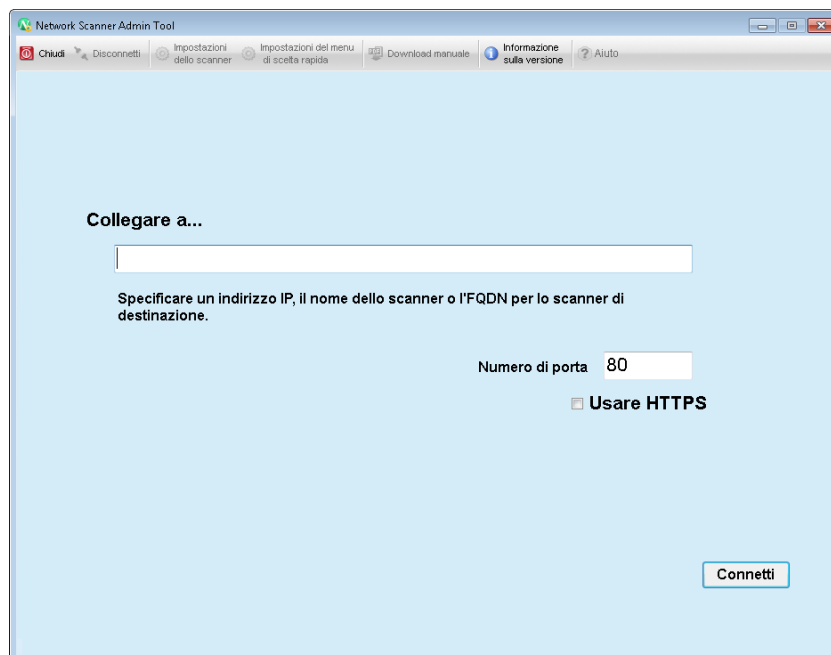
Network Scanner Admin Tool

Chiudi
Disconnetti
Impostazioni dello scanner
Impostazioni del menu di scelta rapida
Download manuale
Informazione sulla versione
Aiuto

Collegare a...

Specificare un indirizzo IP, il nome dello scanner o l'FQDN per lo scanner di destinazione.

Numero di porta 80

Usare HTTPS

Connetti